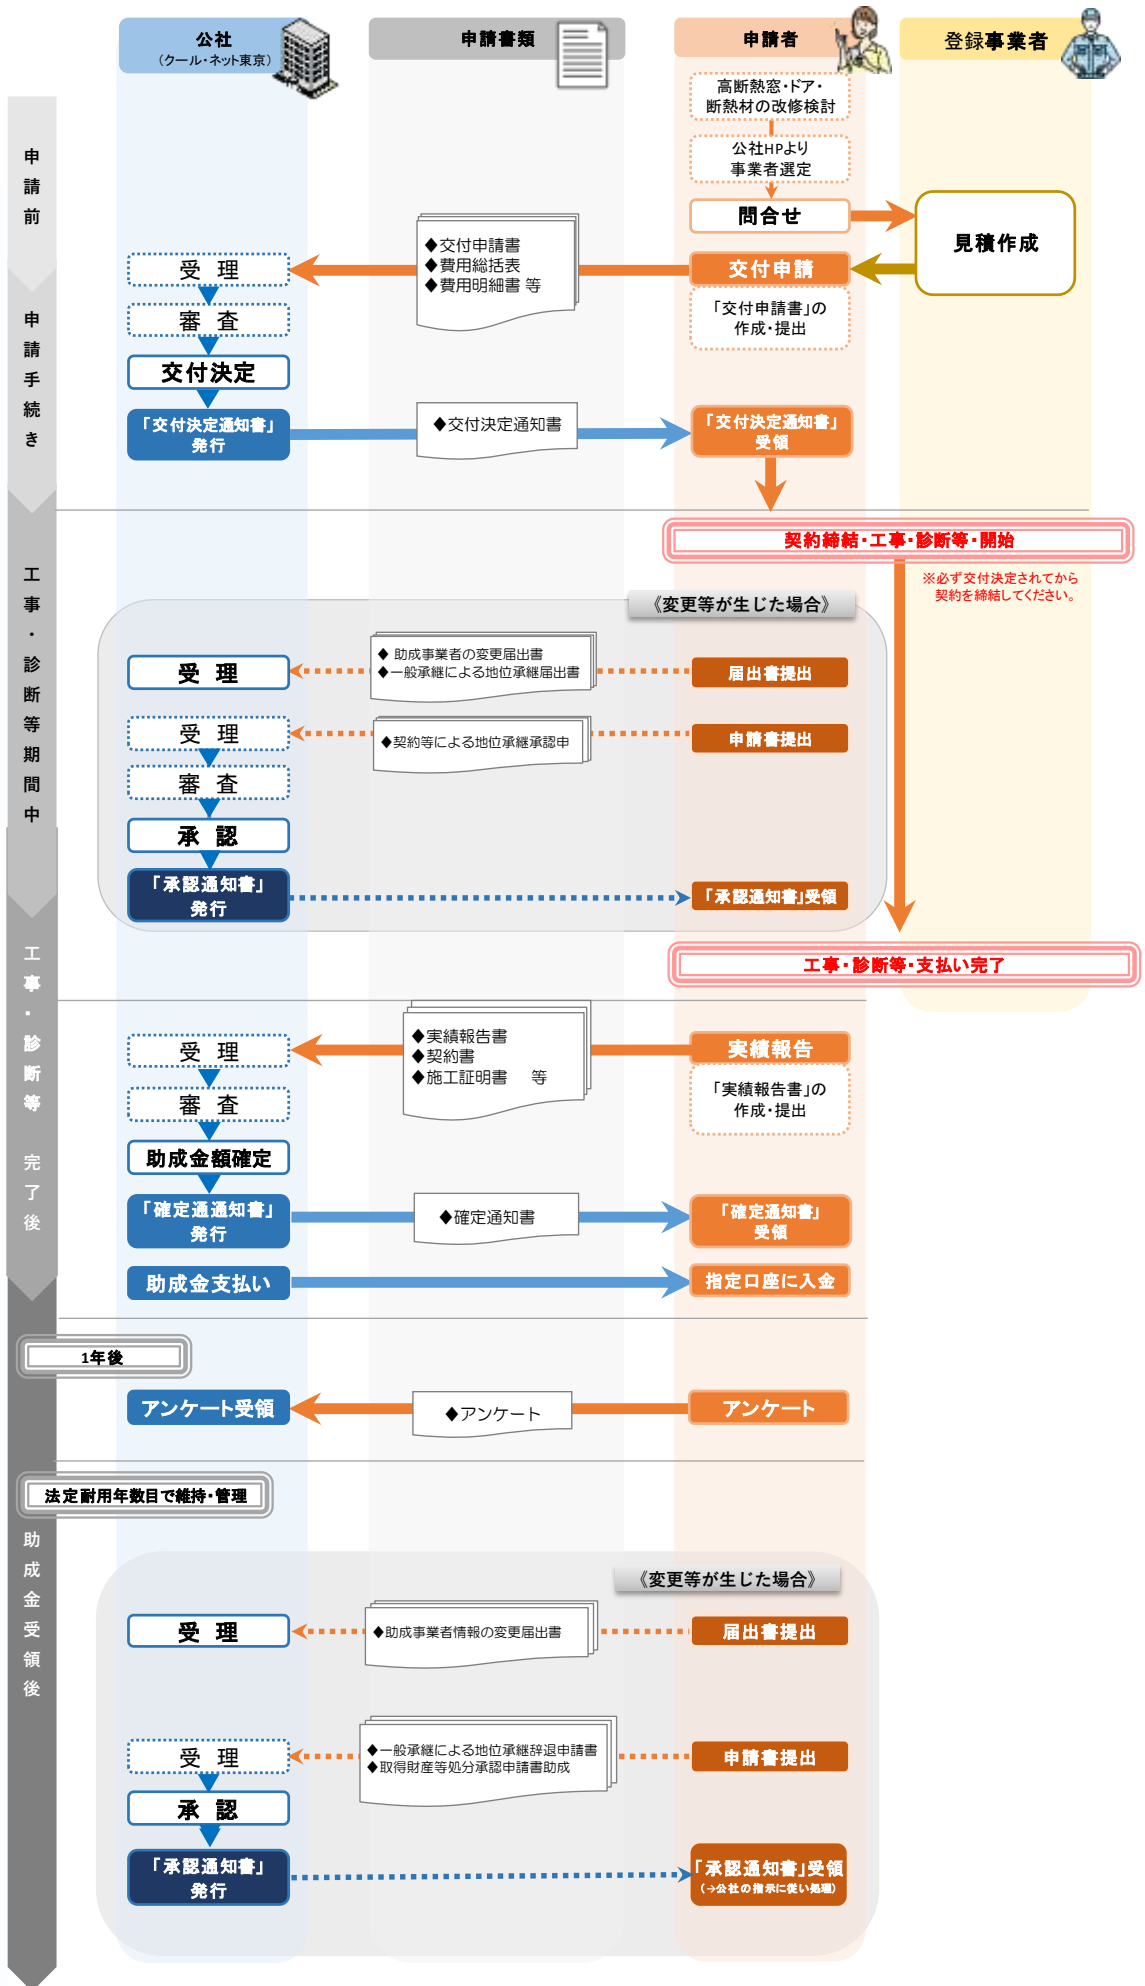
公社
(クール・ネット東京)

申請書類

申請者

登録事業者

申請前

高断熱窓・ドア・断熱材の改修検討

公社HPより事業者選定

問合せ

見積作成

申請手続き

受 理

◆交付申請書
◆費用総括表
◆費用明細書 等

交付申請

「交付申請書」の作成・提出

審 査

交付決定

「交付決定通知書」発行

◆交付決定通知書

「交付決定通知書」受領

契約締結・工事・診断等・開始

※必ず交付決定されてから契約を締結してください。

工事・診断等期間中

《変更等が生じた場合》

受 理

◆ 助成事業者の変更届出書
◆一般承継による地位承継届出書

届出書提出

受 理

◆契約等による地位承継承認申

申請書提出

審 査

承 認

「承認通知書」発行

「承認通知書」受領

工事・診断等・支払い完了

工事・診断等完了後

受 理

◆実績報告書
◆契約書
◆施工証明書 等

実績報告

「実績報告書」の作成・提出

審 査

助成金額確定

「確定通知書」発行

◆確定通知書

「確定通知書」受領

助成金支払い

指定口座に入金

1年後

アンケート受領

◆アンケート

アンケート

法定耐用年数目で維持・管理

助成金受領後

《変更等が生じた場合》

受 理

◆助成事業者情報の変更届出書

届出書提出

受 理

◆一般承継による地位承継辞退申請書
◆取得財産等処分承認申請書助成

申請書提出

承 認

「承認通知書」発行

「承認通知書」受領
(→公社の指示に従い処理)